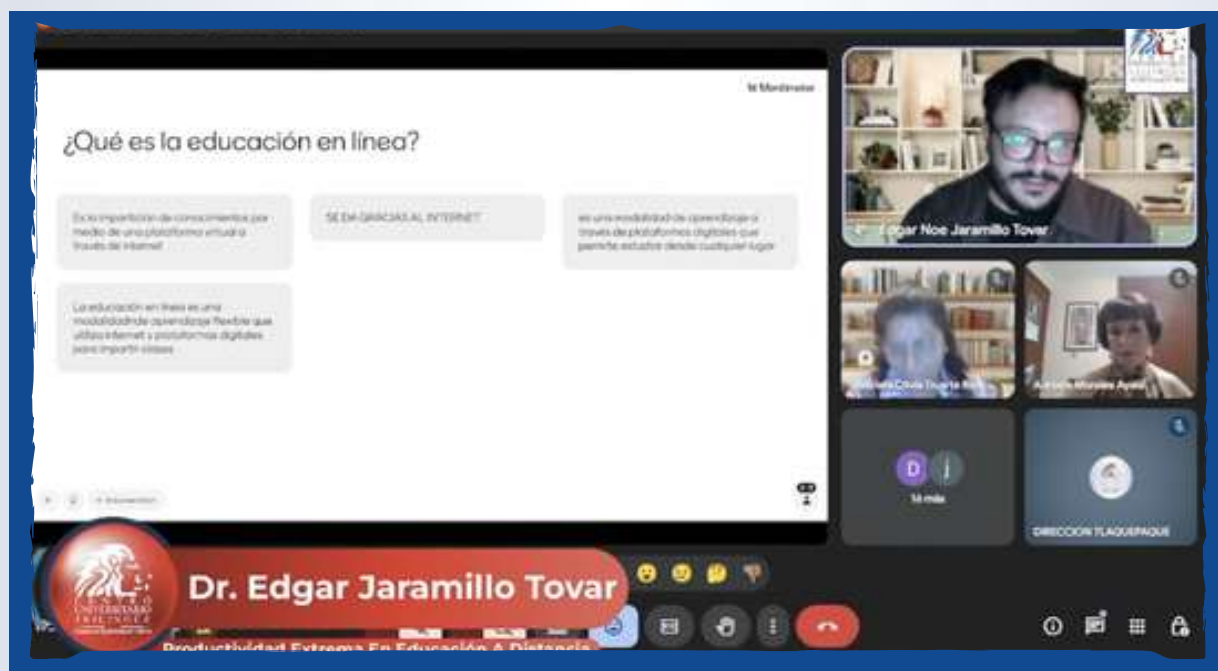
Mentimeter

¿Qué es la educación en línea?

Es la impartición de conocimientos por medio de una plataforma virtual a través de internet

SE DA GRACIAS AL INTERNET

es una modalidad de aprendizaje a través de plataformas digitales que permite estudiar desde cualquier lugar

La educación en línea es una modalidad de aprendizaje flexible que utiliza internet y plataformas digitales para impartir clases

Edgar Noe Jaramillo Tovar

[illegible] Olivia Duarte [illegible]

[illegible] Morales Ayala

D J

14 más

DIRECCION TLAQUEPAQUE

Dr. Edgar Jaramillo Tovar

Productividad Extrema En Educación A Distancia